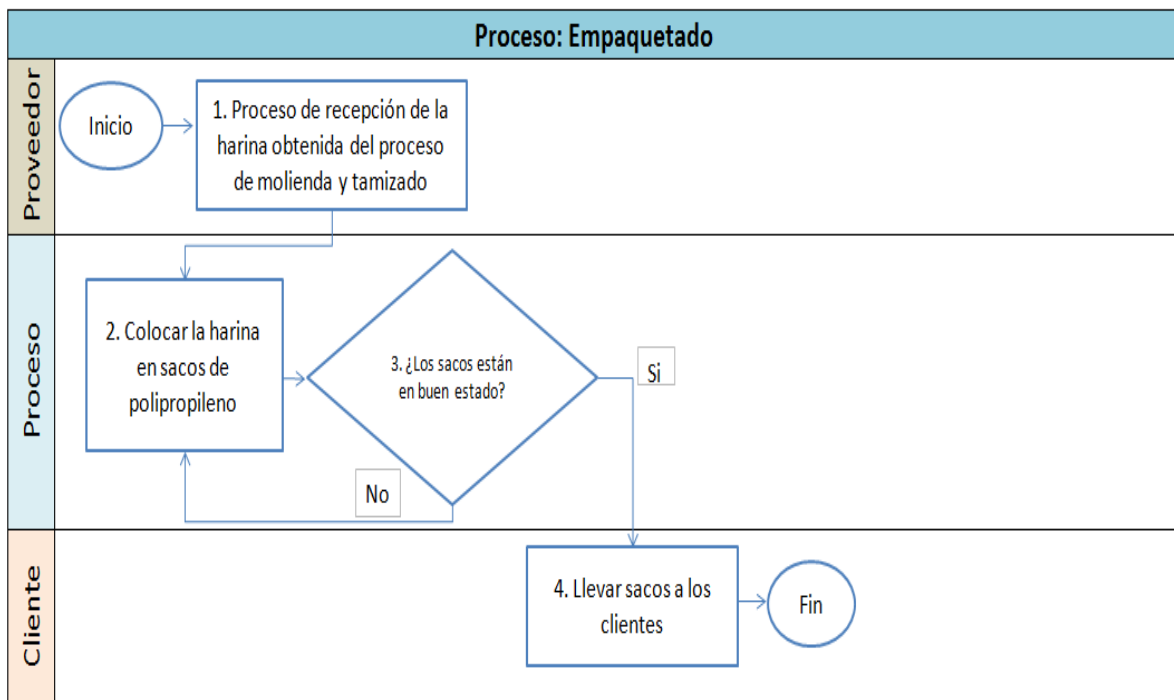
Proceso: Empaquetado

Proveedor

Inicio

1. Proceso de recepción de la harina obtenida del proceso de molienda y tamizado

Proceso

2. Colocar la harina en sacos de polipropileno

3. ¿Los sacos están en buen estado?

Si

No

Cliente

4. Llevar sacos a los clientes

Fin